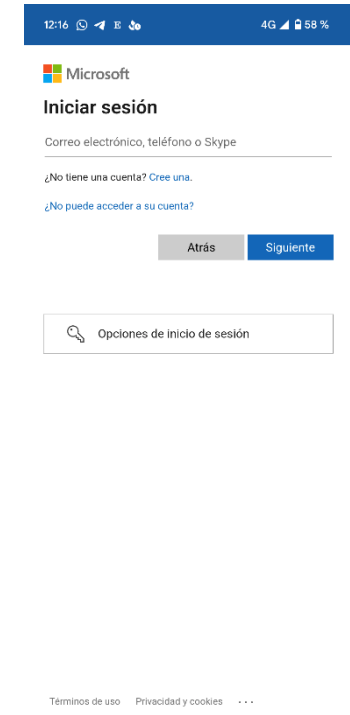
12:16 E 4G 58 %

Microsoft

Iniciar sesión

Correo electrónico, teléfono o Skype

¿No tiene una cuenta? Cree una.

¿No puede acceder a su cuenta?

Atrás Siguiente

Opciones de inicio de sesión

Términos de uso Privacidad y cookies ...